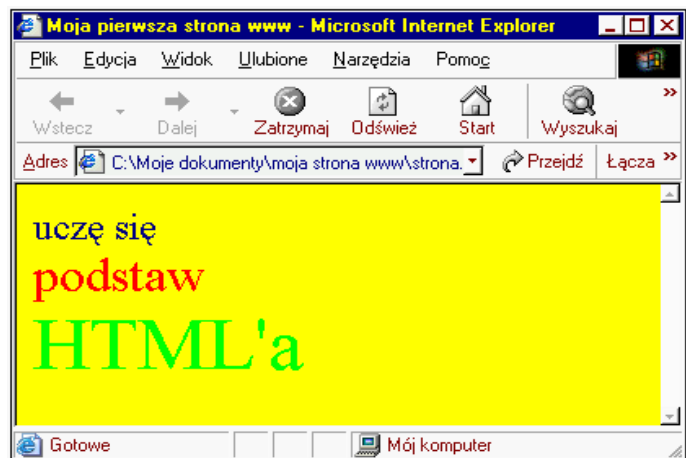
Moja pierwsza strona www - Microsoft Internet Explorer

Plik Edycja Widok Ulubione Narzędzia Pomoc

Wstecz Dalej Zatrzymaj Odśwież Start Wyszukaj »

Adres C:\Moje dokumenty\moja strona www\strona. Przejdź Łącza »

uczę się

podstaw

HTML'a

Gotowe Mój komputer